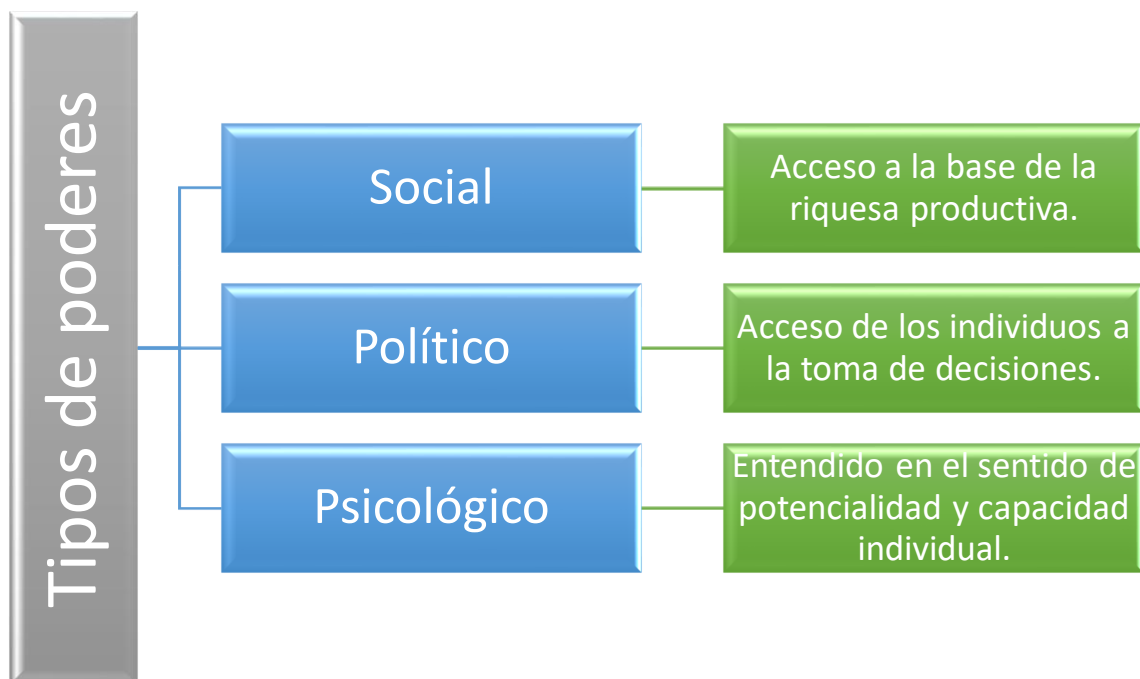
Tipos de poderes

Social

Acceso a la base de la riquesa productiva.

Político

Acceso de los individuos a la toma de decisiones.

Psicológico

Entendido en el sentido de potencialidad y capacidad individual.